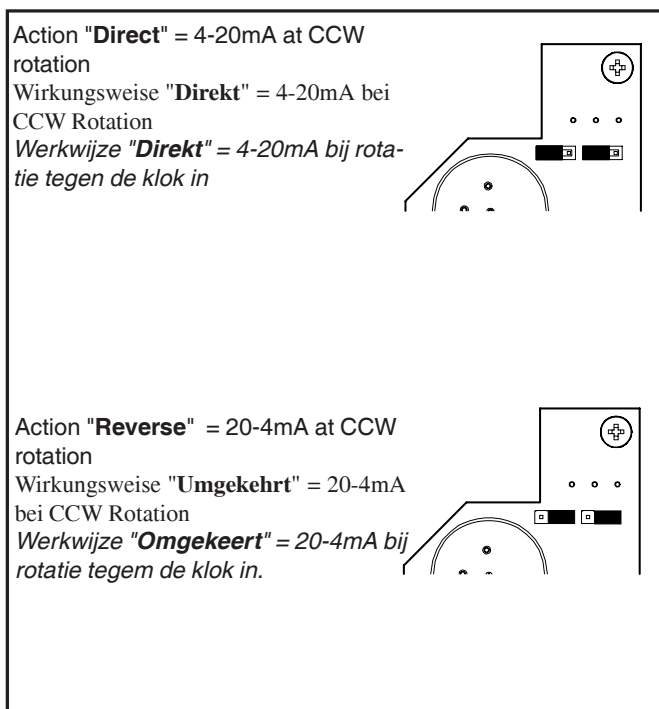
Action "**Direct**" = 4-20mA at CCW rotation
Wirkungsweise "**Direkt**" = 4-20mA bei CCW Rotation
*Werkwijze "**Direkt**" = 4-20mA bij rotatie tegen de klok in*

Action "**Reverse**" = 20-4mA at CCW rotation
Wirkungsweise "**Umgekehrt**" = 20-4mA bei CCW Rotation
*Werkwijze "**Omgekeert**" = 20-4mA bij rotatie tegem de klok in.*